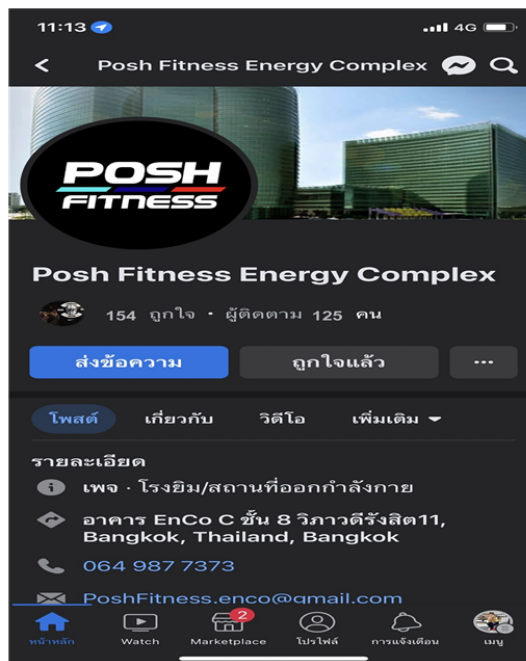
11:13
4G

Posh Fitness Energy Complex

POSH FITNESS

Posh Fitness Energy Complex

154 ถูกใจ • ผู้ติดตาม 125 คน

ส่งข้อความ
ถูกใจแล้ว
...

โพสต์
เกี่ยวกับ
วิดีโอ
เพิ่มเติม

รายละเอียด

เพจ · โรงยิม/สถานที่ออกกำลังกาย

อาคาร EnCo C ชั้น 8 วิภาวดีรังสิต11, Bangkok, Thailand, Bangkok

064 987 7373

PoshFitness.enco@gmail.com

หน้าหลัก
Watch
2
Marketplace
โปรไฟล์
การแจ้งเตือน
เมนู